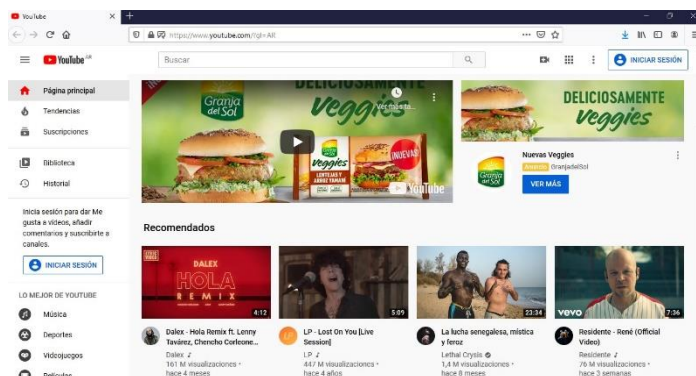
YouTube ×
https://www.youtube.com/?gl=AR

YouTube AR

Buscar

INICIAR SESIÓN

Página principal
Tendencias
Suscripciones

Biblioteca
Historial

Inicia sesión para dar Me gusta a videos, añadir comentarios y suscribirte a canales.

INICIAR SESIÓN

LO MEJOR DE YOUTUBE

Música
Deportes
Videojuegos
Películas

Granja del Sol

DELICIOSAMENTE Veggies

Ver más ta...

Veggies
LENTEJAS Y ARROZ YAMANI
¡NUEVAS!

YouTube

DELICIOSAMENTE Veggies

Nuevas Veggies
Anuncio GranjadelSol

VER MÁS

Recomendados

DALEX
HOLA
REMIX
4:12

Dalex - Hola Remix ft. Lenny Tavárez, Chencho Corleone...
Dalex ♪
161 M visualizaciones •
hace 4 meses

5:09

LP - Lost On You [Live Session]
LP ♪
447 M visualizaciones •
hace 4 años

23:34

La lucha senegalesa, mística y feroz
Lethal Crysis
1,4 M visualizaciones •
hace 8 meses

vevo
7:36

Residente - René (Official Video)
Residente ♪
76 M visualizaciones •
hace 3 semanas